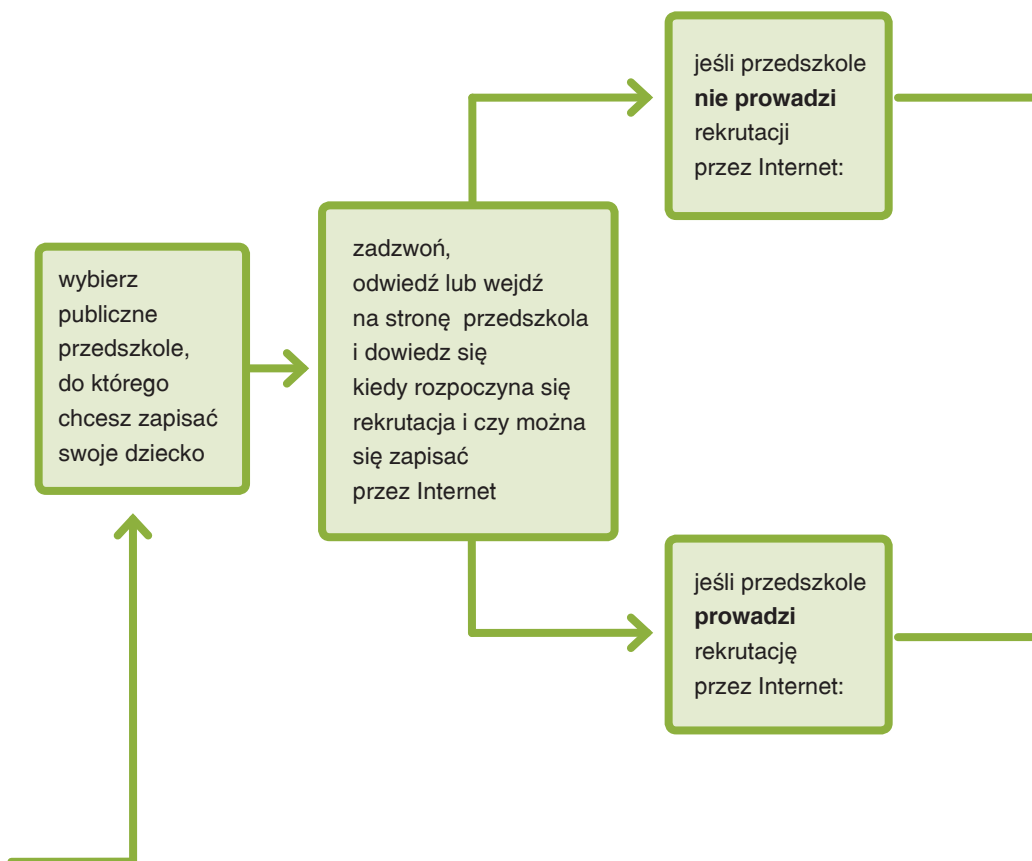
wybierz publiczne przedszkole, do którego chcesz zapisać swoje dziecko

zadzwoń, odwiedź lub wejdź na stronę przedszkola i dowiedz się kiedy rozpoczyna się rekrutacja i czy można się zapisać przez Internet

jeśli przedszkole **nie prowadzi** rekrutacji przez Internet:

jeśli przedszkole **prowadzi** rekrutację przez Internet: